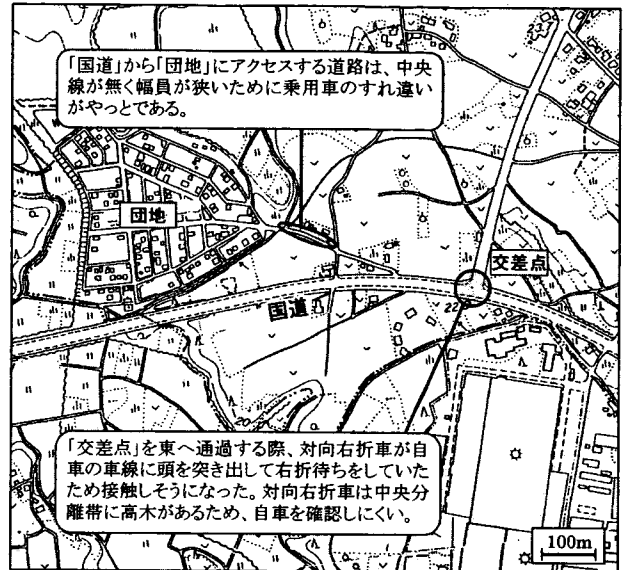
「国道」から「団地」にアクセスする道路は、中央線が無く幅員が狭いために乗用車のすれ違いがやっとである。

団地

交差点

国道

22

「交差点」を東へ通過する際、対向右折車が自車の車線に頭を突き出して右折待ちをしていたため接触しそうになった。対向右折車は中央分離帯に高木があるため、自車を確認しにくい。

100m